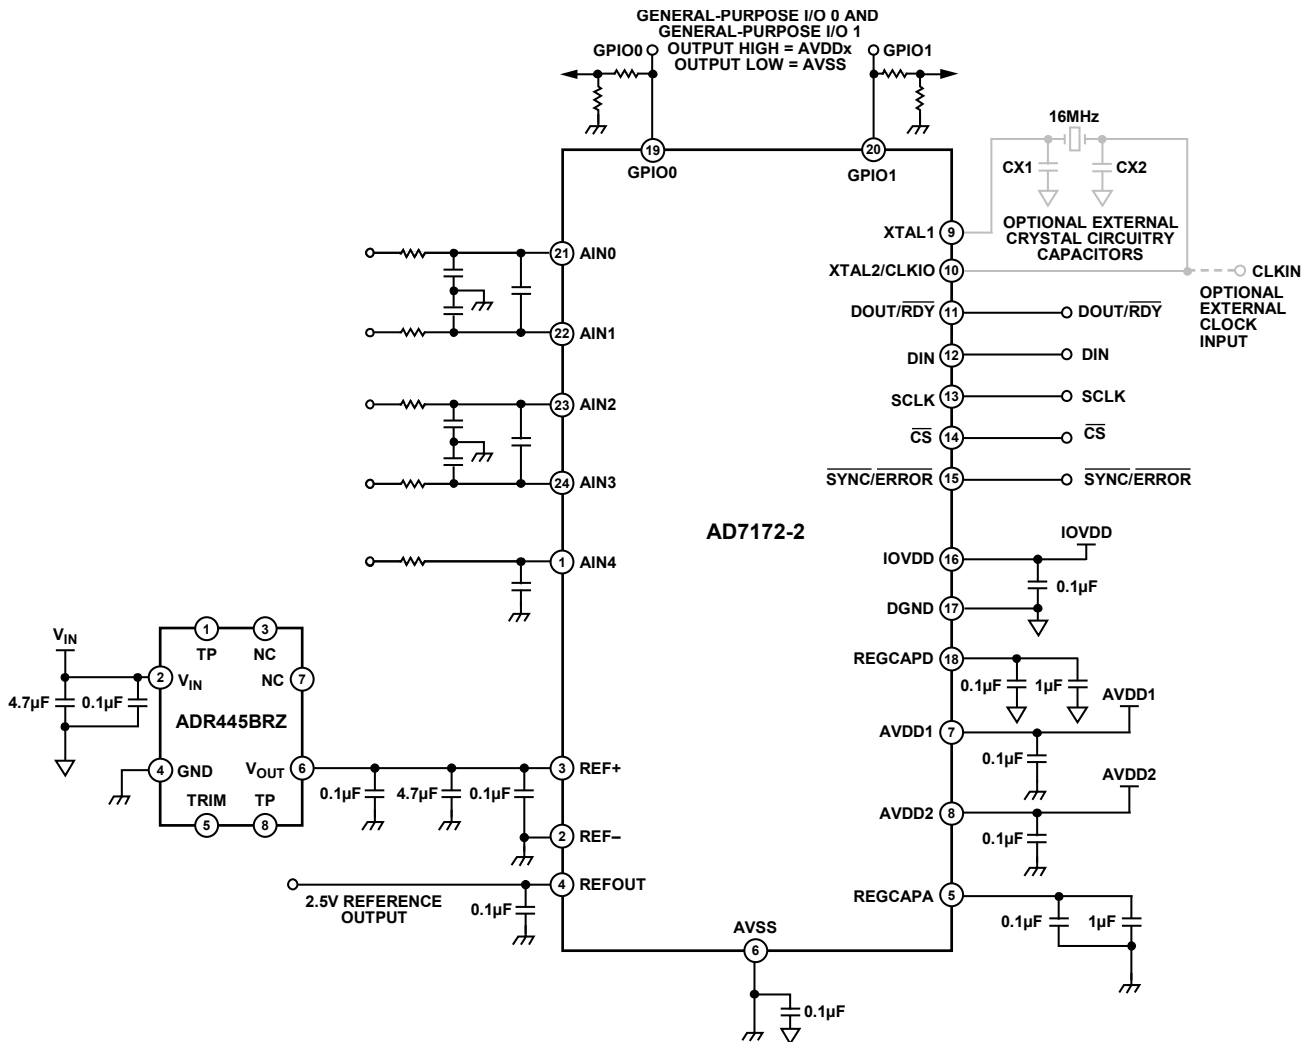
GENERAL-PURPOSE I/O 0 AND GENERAL-PURPOSE I/O 1 OUTPUT HIGH = AVDDx OUTPUT LOW = AVSS

GPIO0
GPIO1
19
GPIO0
20
GPIO1

16MHz
CX1
CX2
OPTIONAL EXTERNAL CRYSTAL CIRCUITRY CAPACITORS

21 AIN0
22 AIN1
23 AIN2
24 AIN3
1 AIN4

XTAL1 9
XTAL2/CLKIO 10
CLKIN
OPTIONAL EXTERNAL CLOCK INPUT
DOUT/$\overline{RDY}$ 11
DOUT/$\overline{RDY}$
DIN 12
DIN
SCLK 13
SCLK
$\overline{CS}$ 14
$\overline{CS}$
$\overline{SYNC}$/$\overline{ERROR}$ 15
$\overline{SYNC}$/$\overline{ERROR}$

AD7172-2

IOVDD
IOVDD 16
0.1µF
DGND 17
REGCAPD 18
0.1µF
1µF
AVDD1
AVDD1 7
0.1µF
AVDD2
AVDD2 8
0.1µF
REGCAPA 5
0.1µF
1µF

$V_{IN}$
1 TP
3 NC
2 $V_{IN}$
NC 7
4.7µF
0.1µF
ADR445BRZ
4 GND
$V_{OUT}$ 6
TRIM
TP
5
8
0.1µF
4.7µF
0.1µF
3 REF+
2 REF–
4 REFOUT
2.5V REFERENCE OUTPUT
0.1µF
AVSS
6
0.1µF